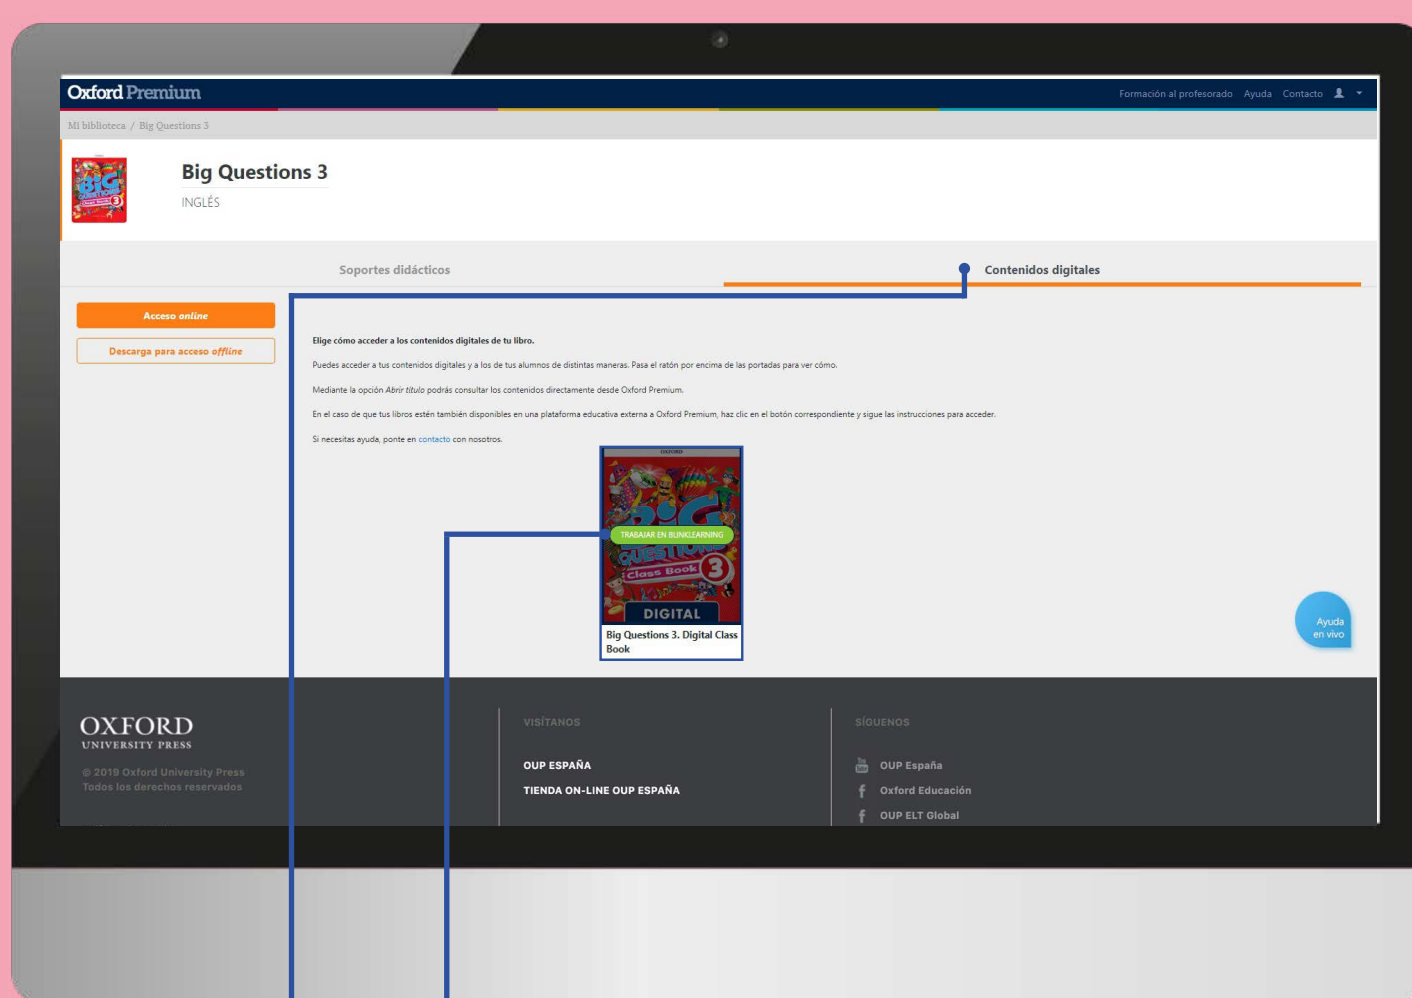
Oxford Premium

Formación al profesorado Ayuda Contacto

Mi biblioteca / Big Questions 3

Big Questions 3

INGLÉS

Soportes didácticos

Contenidos digitales

Acceso online

Descarga para acceso offline

Elige cómo acceder a los contenidos digitales de tu libro.

Puedes acceder a tus contenidos digitales y a los de tus alumnos de distintas maneras. Pasa el ratón por encima de las portadas para ver cómo.

Mediante la opción Abrir título podrás consultar los contenidos directamente desde Oxford Premium.

En el caso de que tus libros estén también disponibles en una plataforma educativa externa a Oxford Premium, haz clic en el botón correspondiente y sigue las instrucciones para acceder.

Si necesitas ayuda, ponte en contacto con nosotros.

OXFORD

BIG QUESTIONS Class Book 3

TRABAJAR EN BLINKLEARNING

DIGITAL

Big Questions 3. Digital Class Book

Ayuda en vivo

OXFORD UNIVERSITY PRESS

© 2019 Oxford University Press
Todos los derechos reservados

VISÍTANOS

OUP ESPAÑA

TIENDA ON-LINE OUP ESPAÑA

SÍGUENOS

OUP España

Oxford Educación

OUP ELT Global